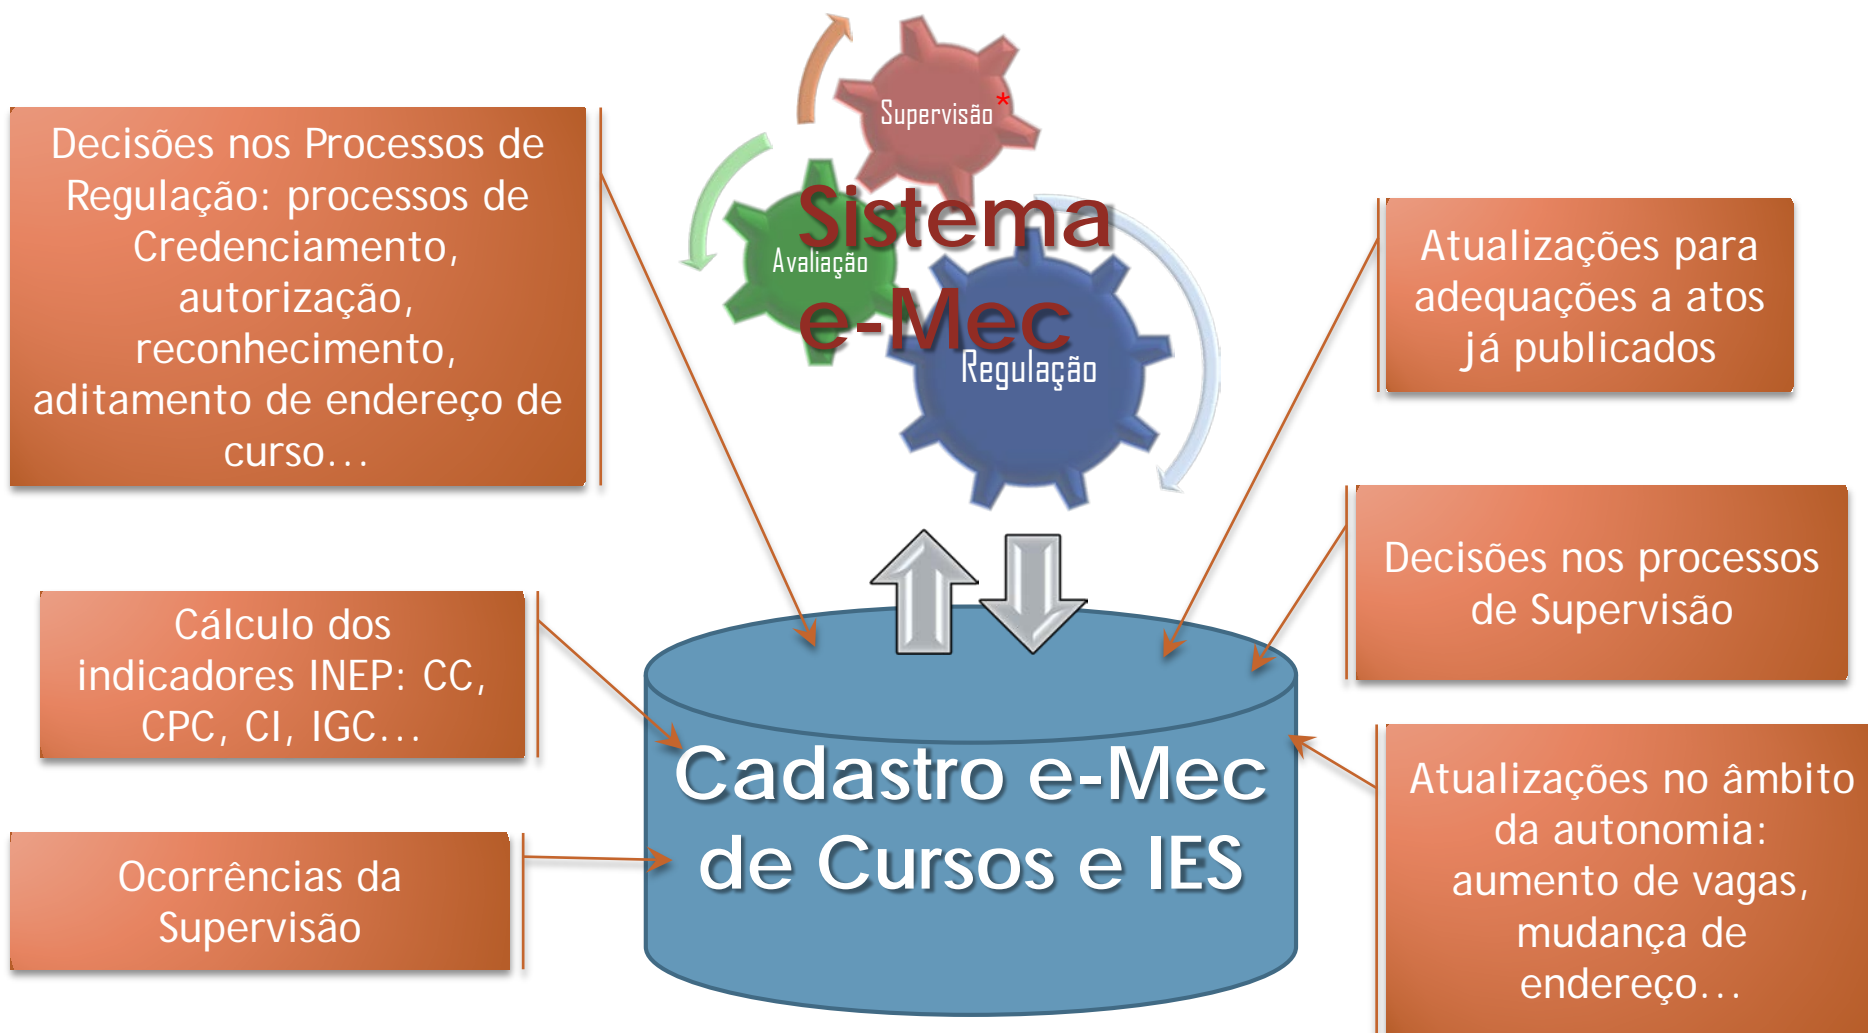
Supervisão*

Sistema e-Mec

Avaliação

Regulação

Decisões nos Processos de Regulação: processos de Credenciamento, autorização, reconhecimento, aditamento de endereço de curso...

Atualizações para adequações a atos já publicados

Decisões nos processos de Supervisão

Cálculo dos indicadores INEP: CC, CPC, CI, IGC...

Cadastro e-Mec de Cursos e IES

Ocorrências da Supervisão

Atualizações no âmbito da autonomia: aumento de vagas, mudança de endereço...